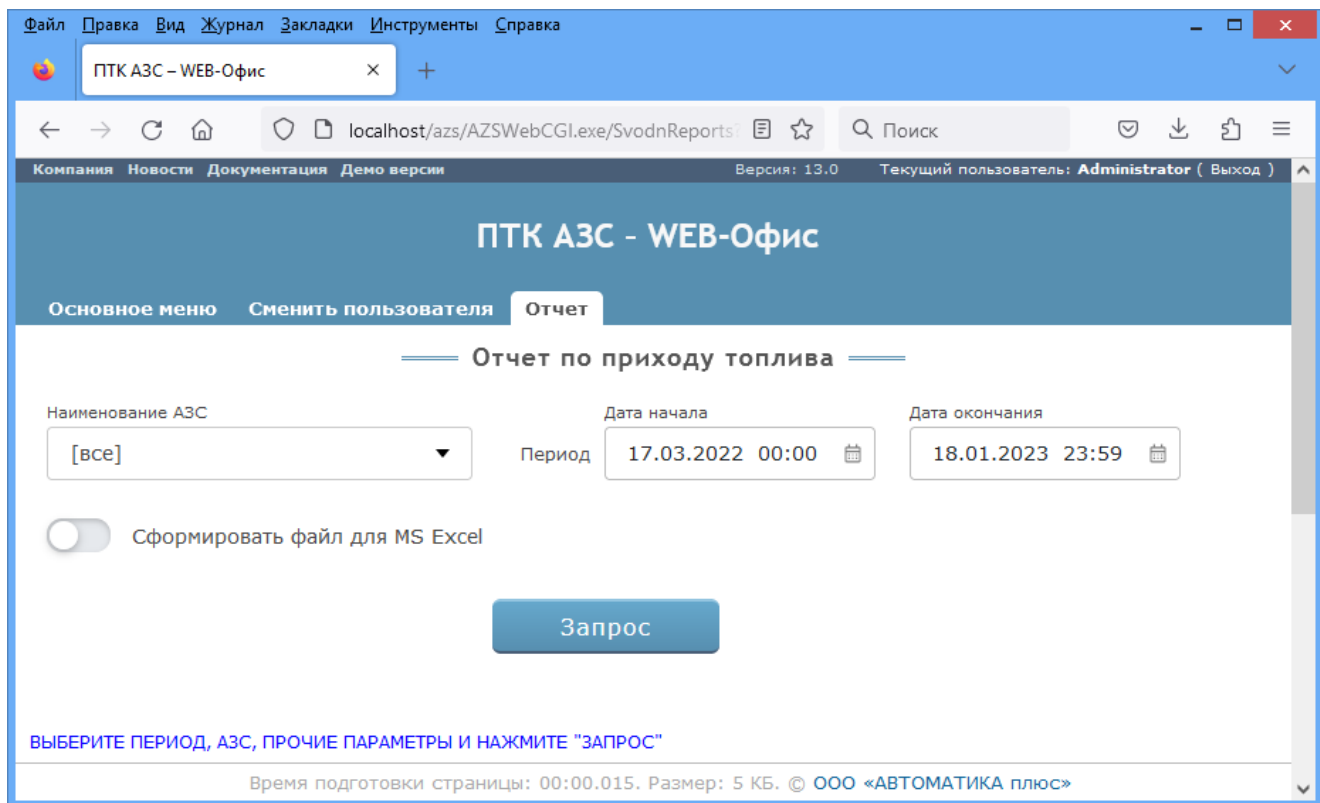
Файл Правка Вид Журнал Закладки Инструменты Справка

ПТК АЗС – WEB-Офис ×

+

localhost/azs/AZSWebCGI.exe/SvodnReports

Поиск

Компания Новости Документация Демо версии Версия: 13.0 Текущий пользователь: Administrator ( Выход )

ПТК АЗС – WEB-Офис

Основное меню Сменить пользователя Отчет

Отчет по приходу топлива

Наименование АЗС

[все]

Период

Дата начала

17.03.2022 00:00

Дата окончания

18.01.2023 23:59

Сформировать файл для MS Excel

Запрос

ВЫБЕРИТЕ ПЕРИОД, АЗС, ПРОЧИЕ ПАРАМЕТРЫ И НАЖМИТЕ "ЗАПРОС"

Время подготовки страницы: 00:00.015. Размер: 5 КБ. © ООО «АВТОМАТИКА плюс»